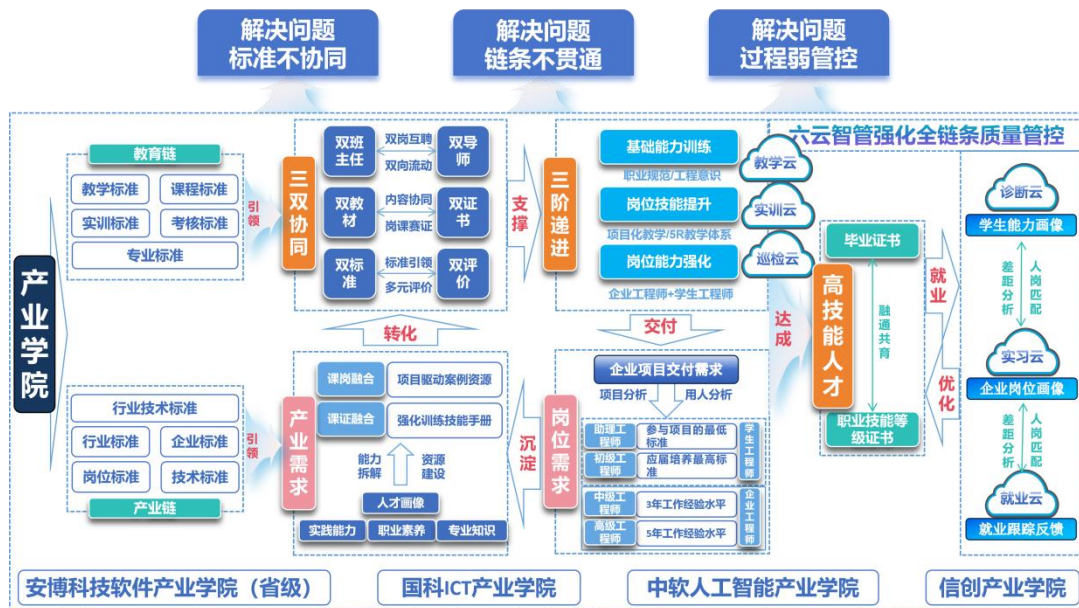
解决问题
标准不协同

解决问题
链条不贯通

解决问题
过程弱管控

六云智管强化全链条质量管控

产业学院

教育链
教学标准
课程标准
实训标准
考核标准
专业标准

引领

三双协同

双班主任
双岗互聘
双向流动
双导师
双教材
内容协同
岗课赛证
双证书
双标准
标准引领
多元评价
双评价

支撑

三阶递进

基础能力训练
职业规范/工程意识
教学云
岗位技能提升
项目化教学/5R教学体系
实训云
岗位能力强化
企业工程师+学生工程师
巡检云

达成

毕业证书
融通共育
高技能人才
职业技能等级证书

就业
优化

诊断云
学生能力画像
差距分析
人岗匹配
实习云
企业岗位画像
差距分析
人岗匹配
就业云
就业跟踪反馈

转化

交付

行业技术标准
行业标准
企业标准
岗位标准
技术标准
产业链

引领

产业需求

课岗融合
项目驱动案例资源
课证融合
强化训练技能手册
能力拆解
资源建设
人才画像
实践能力
职业素养
专业知识

沉淀

岗位需求

企业项目交付需求
项目分析
用人分析
助理工程师
参与项目的最低标准
初级工程师
应届培养最高标准
学生工程师
中级工程师
3年工作经验水平
高级工程师
5年工作经验水平
企业工程师

安博科技软件产业学院（省级）
国科ICT产业学院
中软人工智能产业学院
信创产业学院